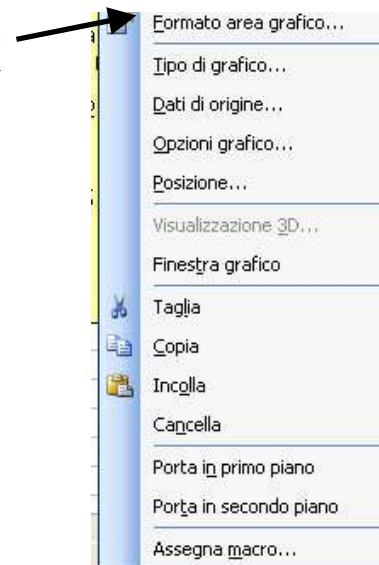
Formato area grafico...
Tipo di grafico...
Dati di origine...
Opzioni grafico...
Posizione...
Visualizzazione 3D...
Finestra grafico
Taglia
Copia
Incolla
Cancella
Porta in primo piano
Porta in secondo piano
Assegna macro...